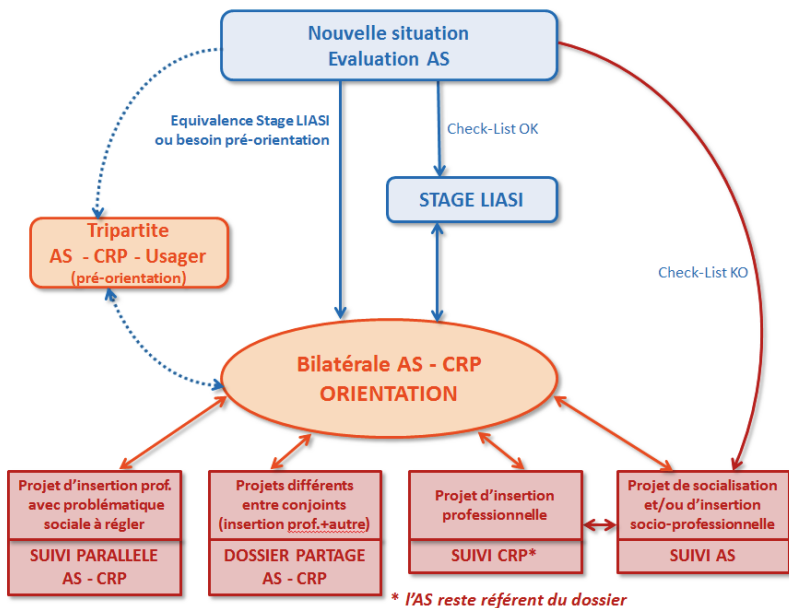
Nouvelle situation
Evaluation AS

Equivalence Stage LIASI
ou besoin pré-orientation

Check-List OK

STAGE LIASI

Tripartite
AS - CRP - Usager
(pré-orientation)

Check-List KO

Bilatérale AS - CRP
ORIENTATION

Projet d'insertion prof. avec problématique sociale à régler

SUIVI PARALLELE AS - CRP

Projets différents entre conjoints (insertion prof.+autre)

DOSSIER PARTAGE AS - CRP

Projet d'insertion professionnelle

SUIVI CRP*

Projet de socialisation et/ou d'insertion socio-professionnelle

SUIVI AS

* l'AS reste référent du dossier